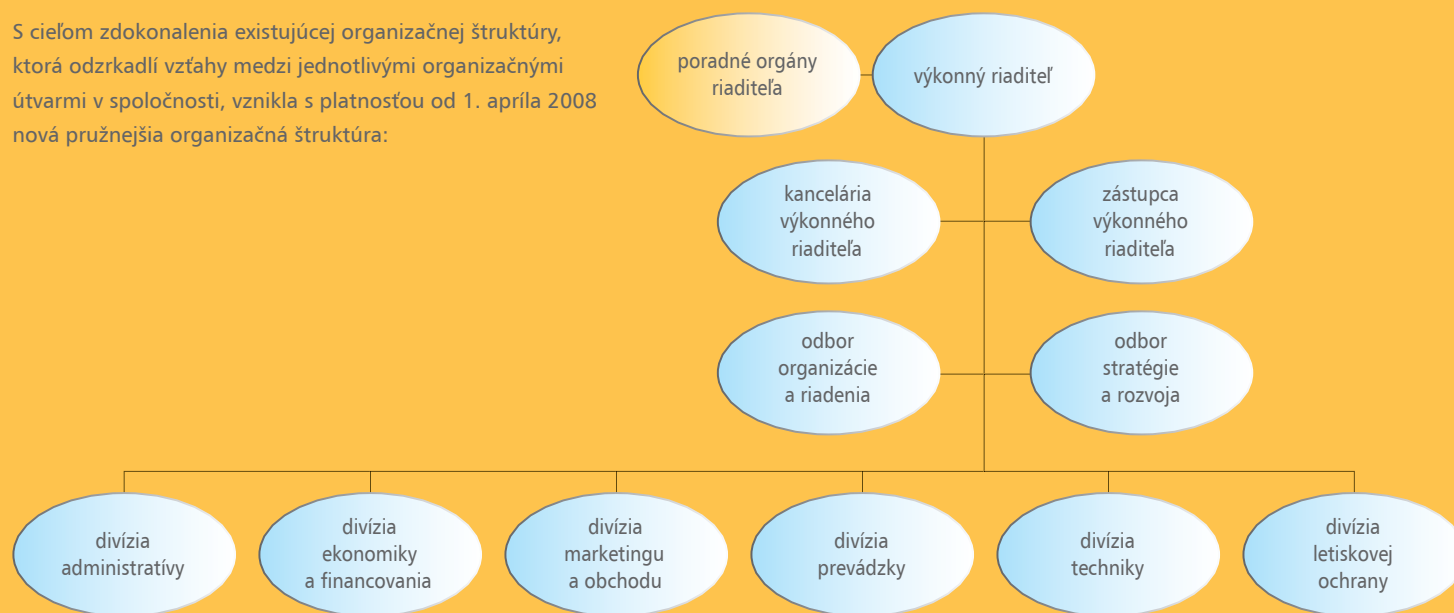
S cieľom zdokonalenia existujúcej organizačnej štruktúry, ktorá odzrkadlí vzťahy medzi jednotlivými organizačnými útvarmi v spoločnosti, vznikla s platnosťou od 1. apríla 2008 nová pružnejšia organizačná štruktúra:

poradné orgány riaditeľa

výkonný riaditeľ

kancelária výkonného riaditeľa

zástupca výkonného riaditeľa

odbor organizácie a riadenia

odbor stratégie a rozvoja

divízia administratívy

divízia ekonomiky a financovania

divízia marketingu a obchodu

divízia prevádzky

divízia techniky

divízia letiskovej ochrany